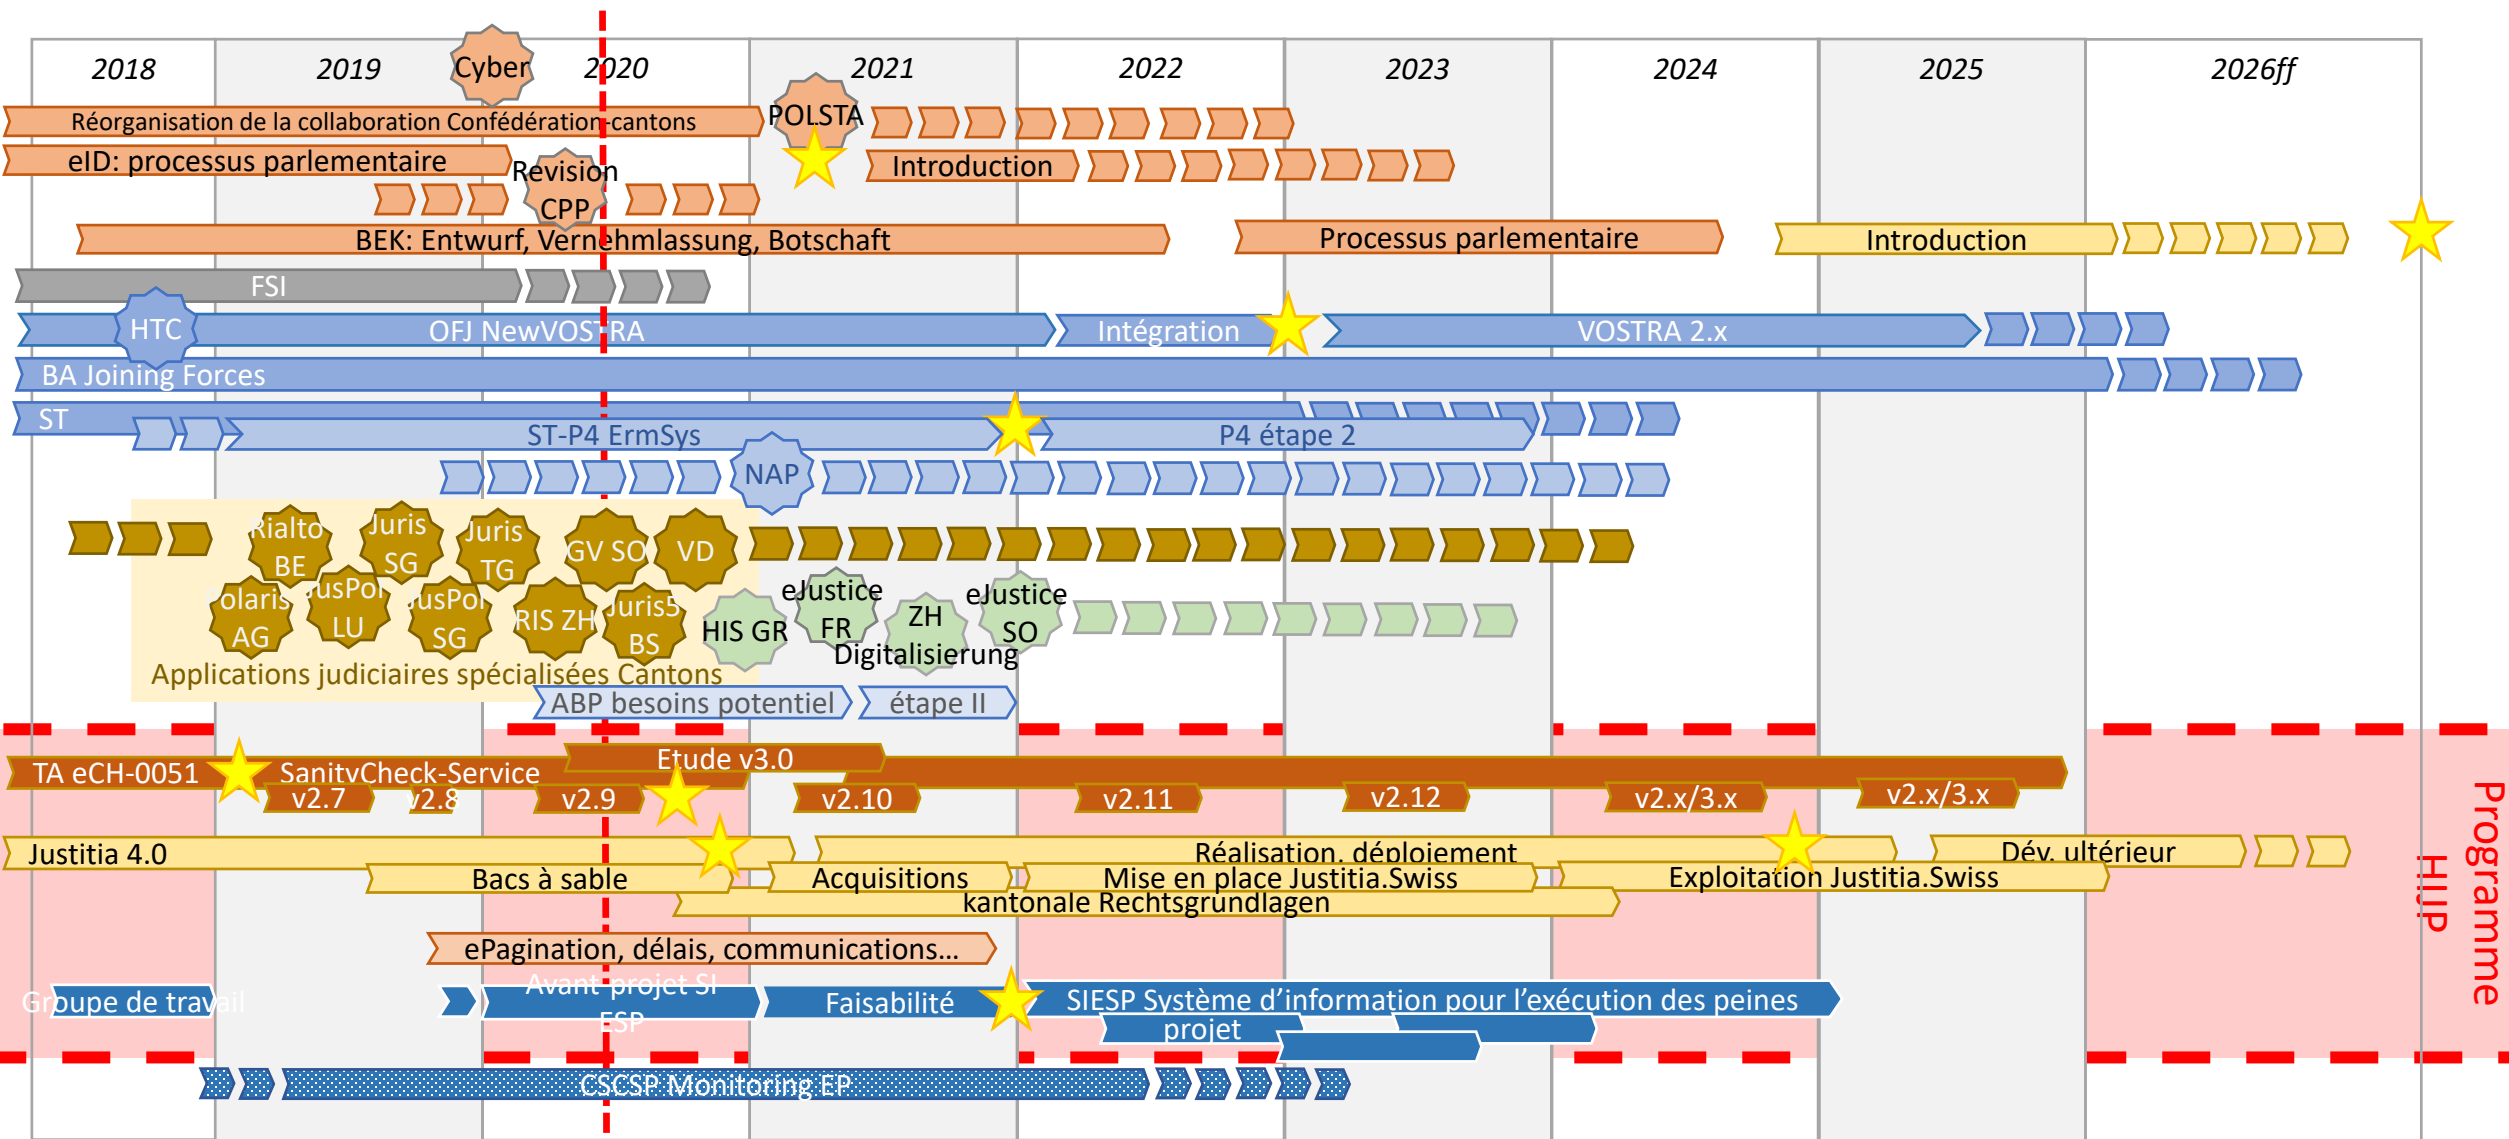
2018 2019 Cyber 2020 2021 2022 2023 2024 2025 2026ff

Réorganisation de la collaboration Confédération-cantons
POLSTA
eID: processus parlementaire
Revision CPP
Introduction
BEK: Entwurf, Vernehmlassung, Botschaft
Processus parlementaire
Introduction
FSI
HTC
OFJ NewVOSTRA
Intégration
VOSTRA 2.x
BA Joining Forces
ST
ST-P4 ErmSys
P4 étape 2
NAP
Rialto BE
Juris SG
Juris TG
GV SO
VD
Polaris AG
JusPol LU
JusPol SG
RIS ZH
Juris5 BS
HIS GR
eJustice FR
ZH Digitalisierung
eJustice SO
Applications judiciaires spécialisées Cantons
ABP besoins potentiel
étape II
TA eCH-0051
SanityCheck-Service
Etude v3.0
v2.7
v2.8
v2.9
v2.10
v2.11
v2.12
v2.x/3.x
v2.x/3.x
Justitia 4.0
Réalisation, déploiement
Dév. ultérieur
Bacs à sable
Acquisitions
Mise en place Justitia.Swiss
Exploitation Justitia.Swiss
kantonale Rechtsgrundlagen
ePagination, délais, communications…
Groupe de travail
Avant-projet SI ESP
Faisabilité
SIESP Système d'information pour l'exécution des peines
projet
CSCSP Monitoring EP
Programme HIJP